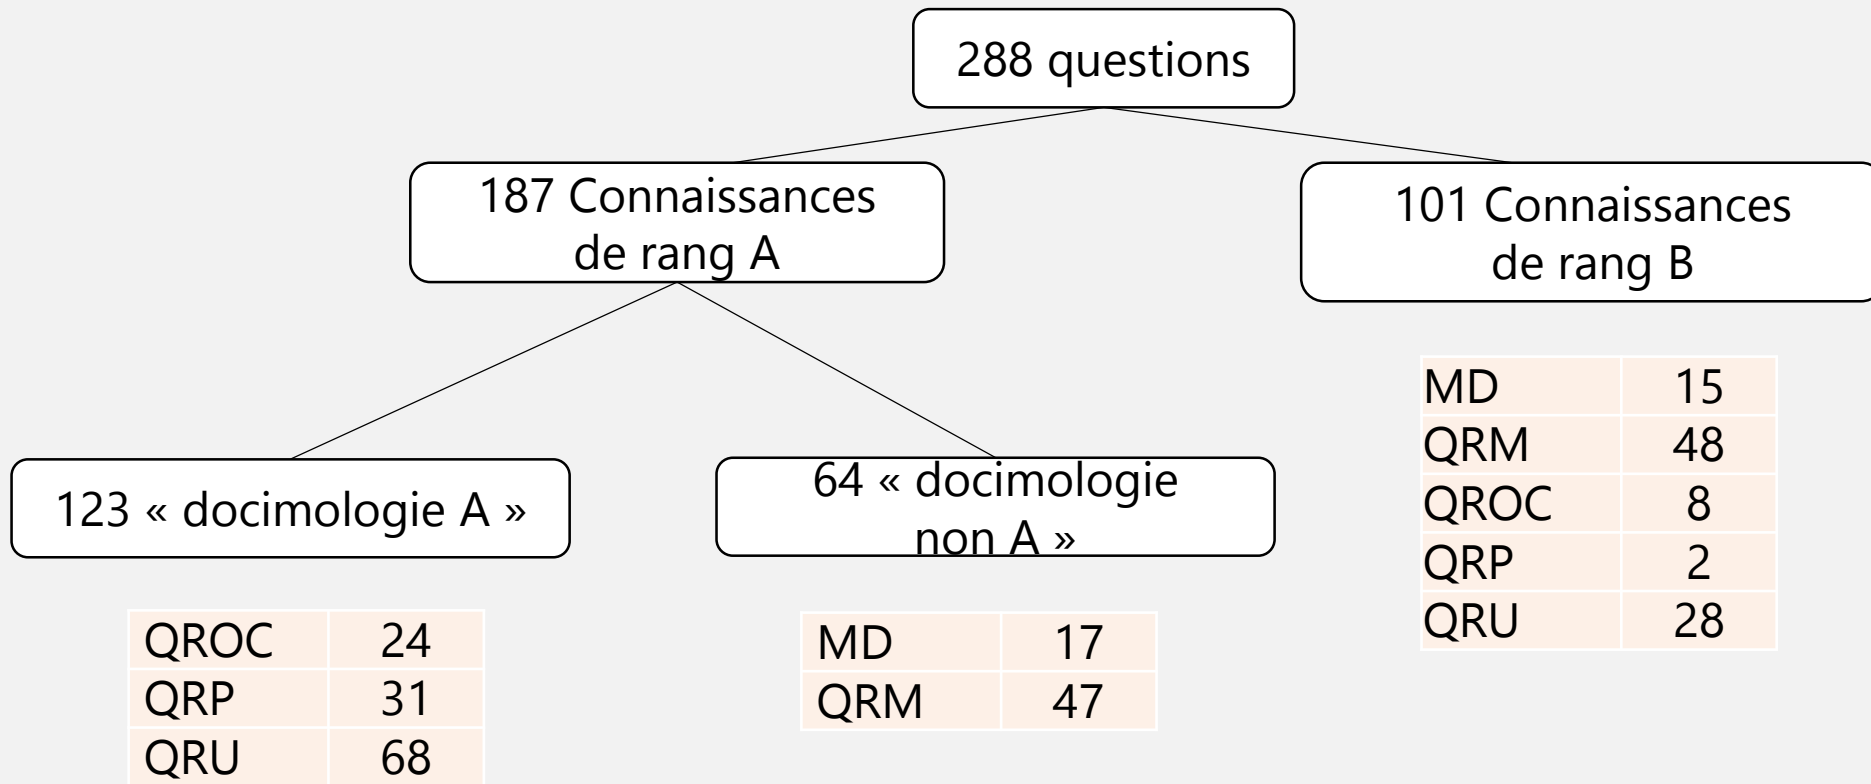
288 questions

187 Connaissances de rang A

101 Connaissances de rang B

| MD | 15 |
|---|---|
| QRM | 48 |
| QROC | 8 |
| QRP | 2 |
| QRU | 28 |

123 « docimologie A »

64 « docimologie non A »

| QROC | 24 |
|---|---|
| QRP | 31 |
| QRU | 68 |

| MD | 17 |
|---|---|
| QRM | 47 |